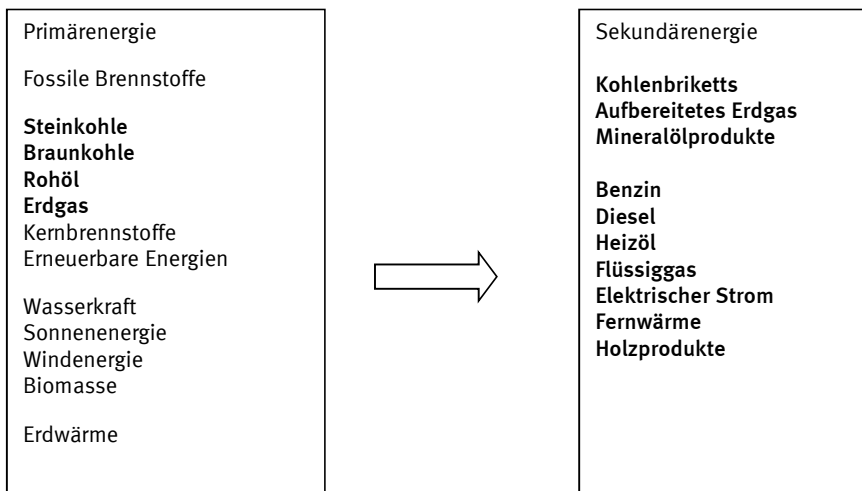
Primärenergie

Fossile Brennstoffe

Steinkohle
Braunkohle
Rohöl
Erdgas
Kernbrennstoffe
Erneuerbare Energien

Wasserkraft
Sonnenenergie
Windenergie
Biomasse

Erdwärme

Sekundärenergie

Kohlenbriketts
Aufbereitetes Erdgas
Mineralölprodukte

Benzin
Diesel
Heizöl
Flüssiggas
Elektrischer Strom
Fernwärme
Holzprodukte